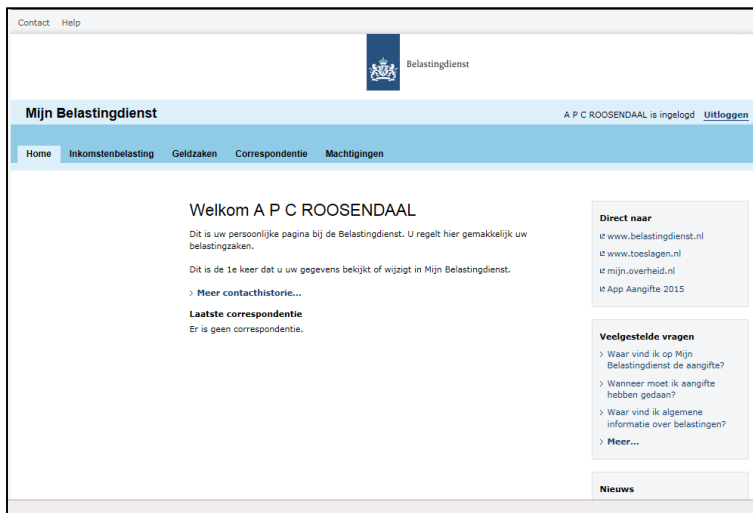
Contact Help

Belastingdienst

Mijn Belastingdienst

A P C ROOSENDAAL is ingelogd Uitloggen

Home Inkomstenbelasting Geldzaken Correspondentie Machtigingen

Welkom A P C ROOSENDAAL

Dit is uw persoonlijke pagina bij de Belastingdienst. U regelt hier gemakkelijk uw belastingzaken.

Dit is de 1e keer dat u uw gegevens bekijkt of wijzigt in Mijn Belastingdienst.

› Meer contacthistorie...

Laatste correspondentie
Er is geen correspondentie.

Direct naar
www.belastingdienst.nl
www.toeslagen.nl
mijn.overheid.nl
App Aangifte 2015

Veelgestelde vragen
› Waar vind ik op Mijn Belastingdienst de aangifte?
› Wanneer moet ik aangifte hebben gedaan?
› Waar vind ik algemene informatie over belastingen?
› Meer...

Nieuws